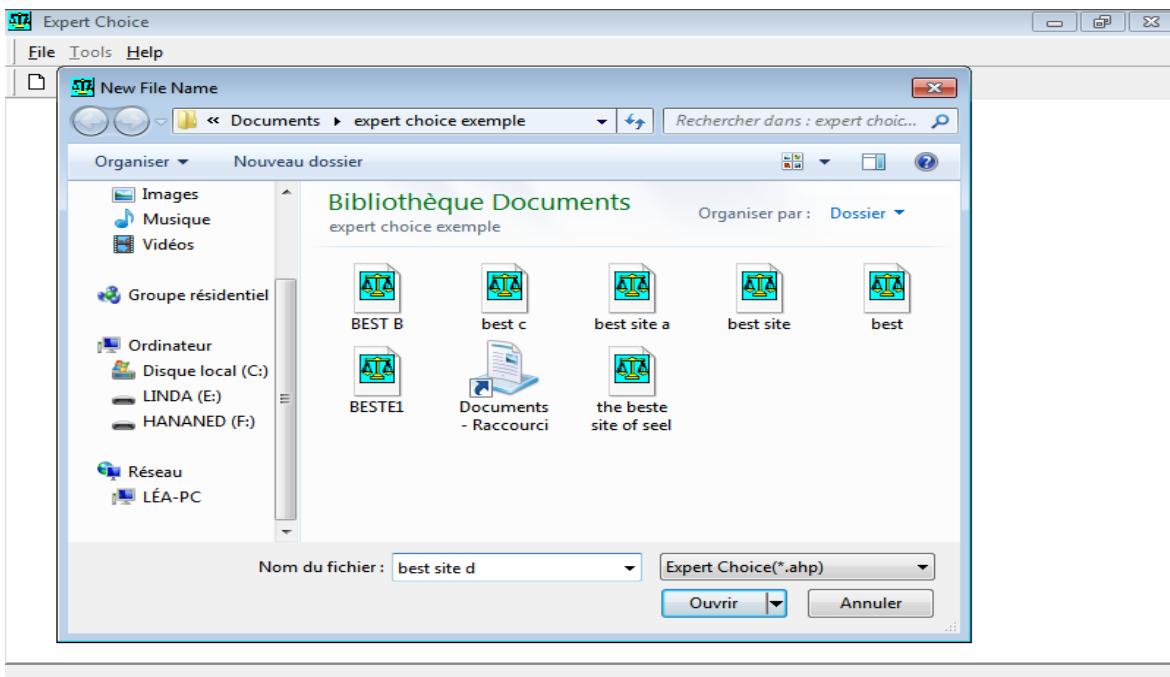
Expert Choice

File Tools Help

New File Name

« Documents ▸ expert choice exemple

Rechercher dans : expert choic...

Organiser ▾ Nouveau dossier

Images
Musique
Vidéos

Groupe résidentiel

Ordinateur
Disque local (C:)
LINDA (E:)
HANANED (F:)

Réseau
LÉA-PC

Bibliothèque Documents
expert choice exemple

Organiser par : Dossier ▾

BEST B
best c
best site a
best site
best
BESTE1
Documents - Raccourci
the beste site of seel

Nom du fichier : best site d

Expert Choice(*.ahp)

Ouvrir

Annuler